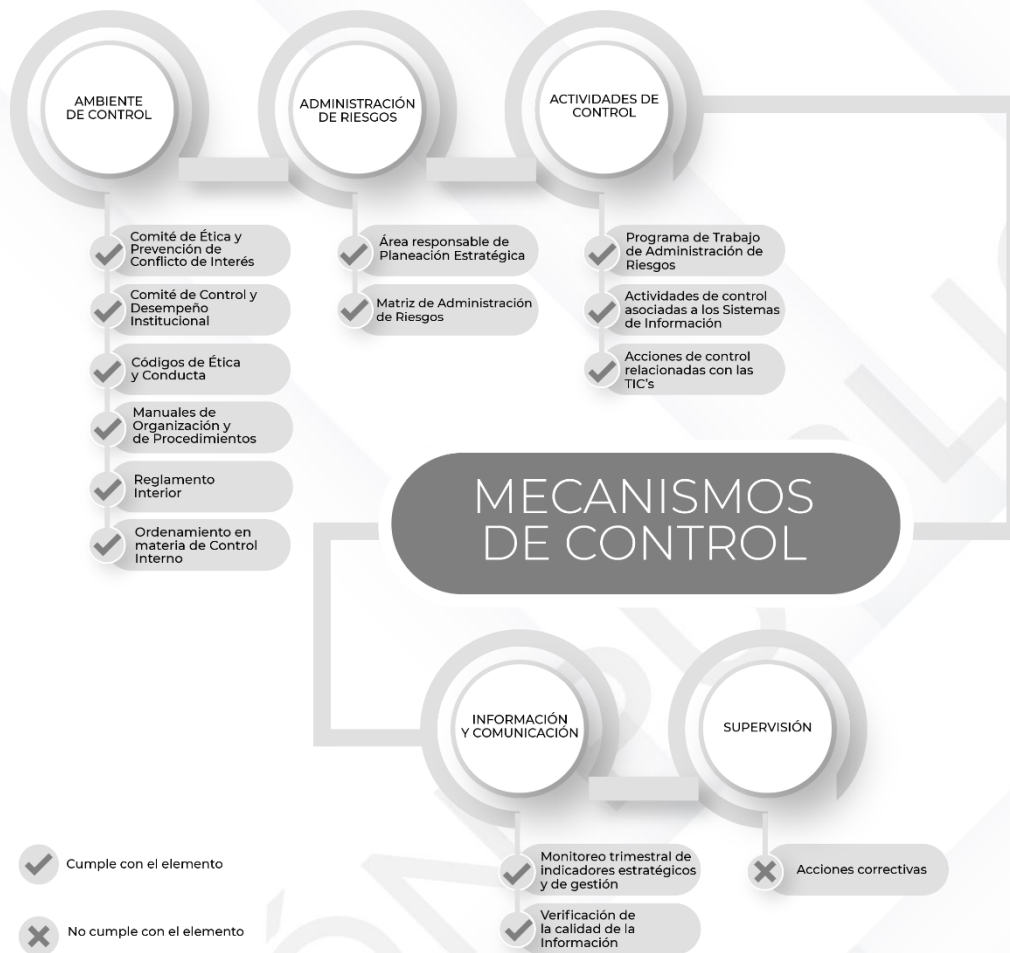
AMBIENTE DE CONTROL

ADMINISTRACIÓN DE RIESGOS

ACTIVIDADES DE CONTROL

Comité de Ética y Prevención de Conflicto de Interés

Comité de Control y Desempeño Institucional

Códigos de Ética y Conducta

Manuales de Organización y de Procedimientos

Reglamento Interior

Ordenamiento en materia de Control Interno

Área responsable de Planeación Estratégica

Matriz de Administración de Riesgos

Programa de Trabajo de Administración de Riesgos

Actividades de control asociadas a los Sistemas de Información

Acciones de control relacionadas con las TIC's

MECANISMOS DE CONTROL

INFORMACIÓN Y COMUNICACIÓN

SUPERVISIÓN

Monitoreo trimestral de indicadores estratégicos y de gestión

Verificación de la calidad de la Información

Acciones correctivas

Cumple con el elemento

No cumple con el elemento